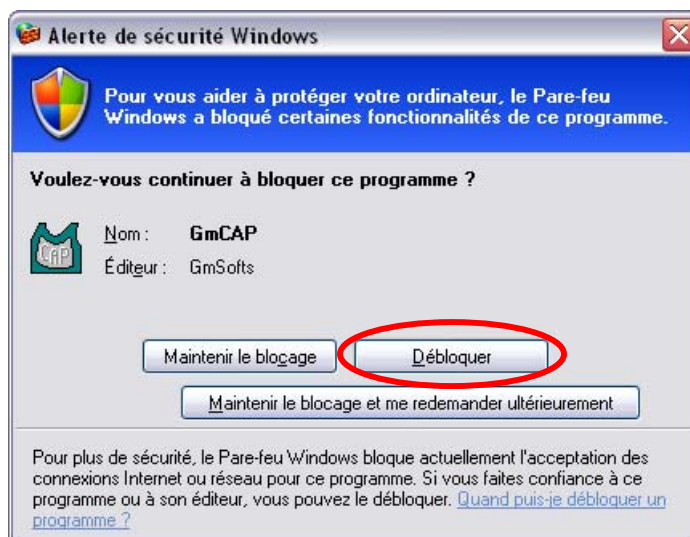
Alerte de sécurité Windows

Pour vous aider à protéger votre ordinateur, le Pare-feu Windows a bloqué certaines fonctionnalités de ce programme.

Voulez-vous continuer à bloquer ce programme ?

CAP

Nom : GmCAP
Éditeur : GmSofts

Maintenir le blocage

Débloquer

Maintenir le blocage et me redemander ultérieurement

Pour plus de sécurité, le Pare-feu Windows bloque actuellement l'acceptation des connexions Internet ou réseau pour ce programme. Si vous faites confiance à ce programme ou à son éditeur, vous pouvez le débloquer. Quand puis-je débloquer un programme ?